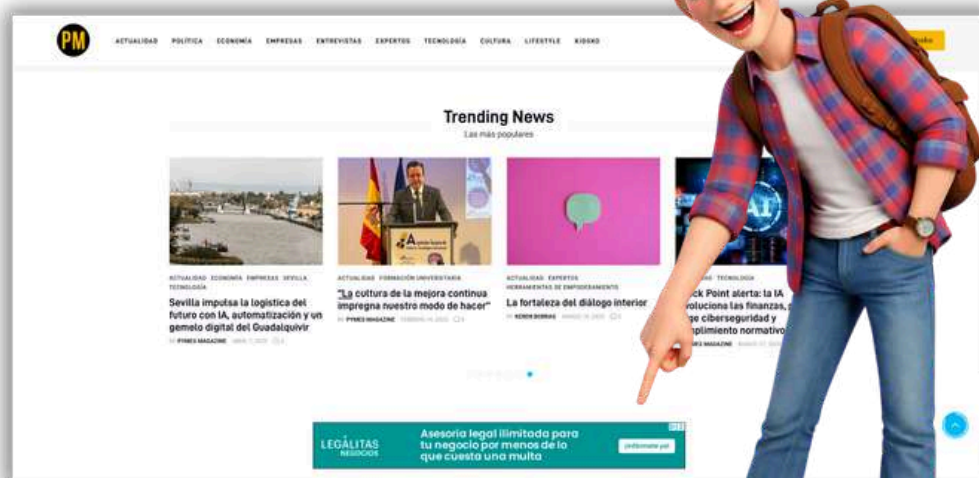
PM

ACTUALIDAD POLÍTICA ECONOMÍA EMPRESAS ENTREVISTAS EXPERTOS TECNOLOGÍA CULTURA LIFESTYLE KIOSKO

Trending News
Las más populares

ACTUALIDAD ECONOMÍA EMPRESAS SEVILLA TECNOLOGÍA
Sevilla impulsa la logística del futuro con IA, automatización y un gemelo digital del Guadalquivir
PYMES MAGAZINE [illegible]

ACTUALIDAD FORMACIÓN UNIVERSITARIA
"La cultura de la mejora continua impregna nuestro modo de hacer"
PYMES MAGAZINE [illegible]

ACTUALIDAD EXPERTOS HERRAMIENTAS DE EMPRENDIMIENTO
La fortaleza del diálogo interior
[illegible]

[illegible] TECNOLOGÍA
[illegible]ck Point alerta: la IA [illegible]voluciona las finanzas, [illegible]ge ciberseguridad y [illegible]plimiento normativo
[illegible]

LEGÁLITAS NEGOCIOS
Asesoría legal ilimitada para tu negocio por menos de lo que cuesta una multa
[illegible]